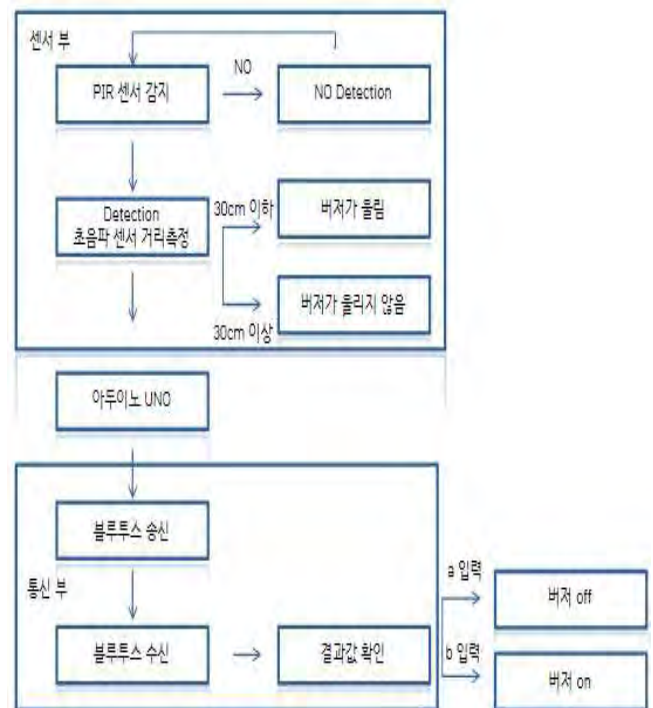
센서 부

PIR 센서 감지

NO

NO Detection

Detection
초음파 센서 거리측정

30cm 이하

버저가 울림

30cm 이상

버저가 울리지 않음

아두이노 UNO

블루투스 송신

통신 부

블루투스 수신

결과값 확인

a 입력

버저 off

b 입력

버저 on